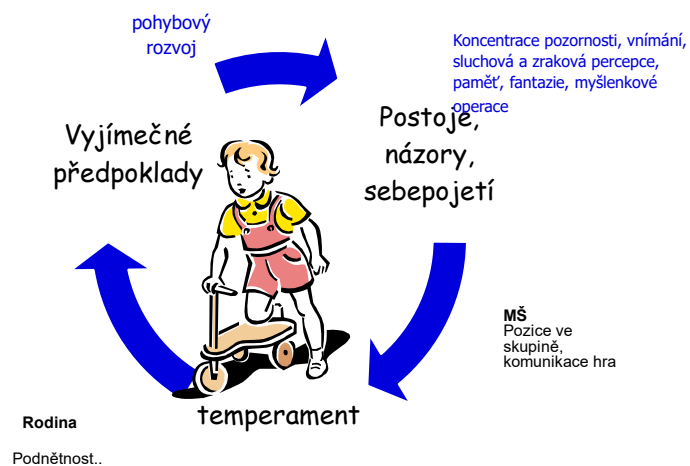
pohybový rozvoj

Koncentrace pozornosti, vnímání, sluchová a zraková percepce, paměť, fantazie, myšlenkové operace

Vyjímečné předpoklady

Postoje, názory, sebepojetí

MŠ
Pozice ve skupině, komunikace hra

temperament

Rodina

Podnětnost..